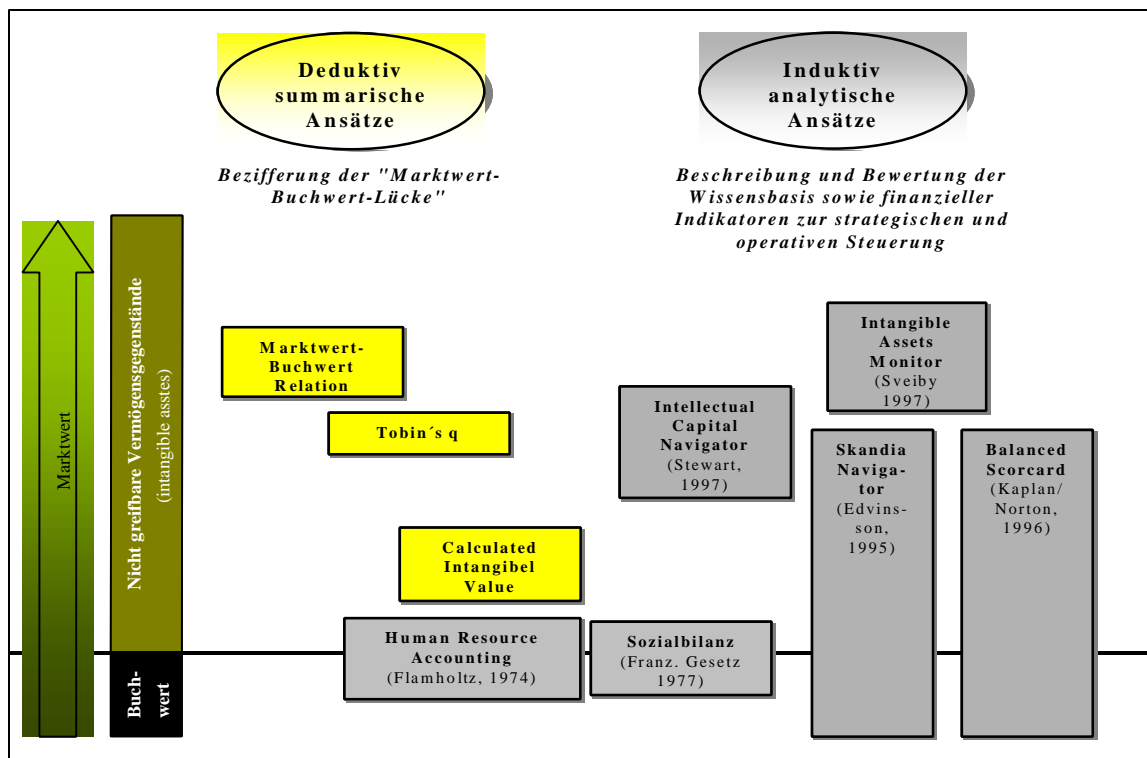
Deduktiv summarische Ansätze

Induktiv analytische Ansätze

Bezifferung der "Marktwert-Buchwert-Lücke"

Beschreibung und Bewertung der Wissensbasis sowie finanzieller Indikatoren zur strategischen und operativen Steuerung

Marktwert

Nicht greifbare Vermögensgegenstände (intangible asstes)

Buchwert

Marktwert-Buchwert Relation

Tobin´s q

Calculated Intangibel Value

Human Resource Accounting (Flamholtz, 1974)

Sozialbilanz (Franz. Gesetz 1977)

Intellectual Capital Navigator (Stewart, 1997)

Intangible Assets Monitor (Sveiby 1997)

Skandia Navigator (Edvinsson, 1995)

Balanced Scorcard (Kaplan/ Norton, 1996)